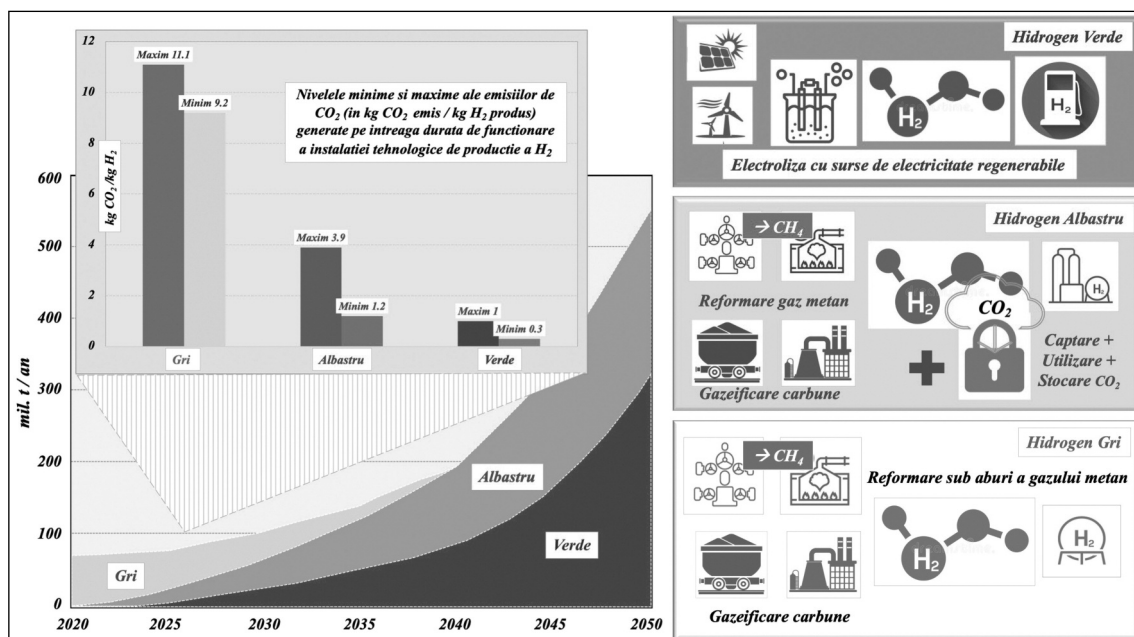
12
Maxim 11.1
Minim 9.2
10
8
6
4
2
0
kg $CO_2$ /kg $H_2$
Nivelele minime si maxime ale emisiilor de $CO_2$ (in kg $CO_2$ emis / kg $H_2$ produs) generate pe intreaga durata de functionare a instalatiei tehnologice de productie a $H_2$
Maxim 3.9
Minim 1.2
Maxim 1
Minim 0.3
Gri
Albastru
Verde

600
500
400
300
200
100
0
mil. t / an
Gri
Albastru
Verde
2020
2025
2030
2035
2040
2045
2050

Hidrogen Verde
$H_2$
$H_2$
Electroliza cu surse de electricitate regenerabile

Hidrogen Albastru
→ $CH_4$
Reformare gaz metan
$H_2$
$CO_2$
$H_2$
Captare + Utilizare + Stocare $CO_2$
Gazeificare carbune

Hidrogen Gri
→ $CH_4$
Reformare sub aburi a gazului metan
$H_2$
$H_2$
Gazeificare carbune